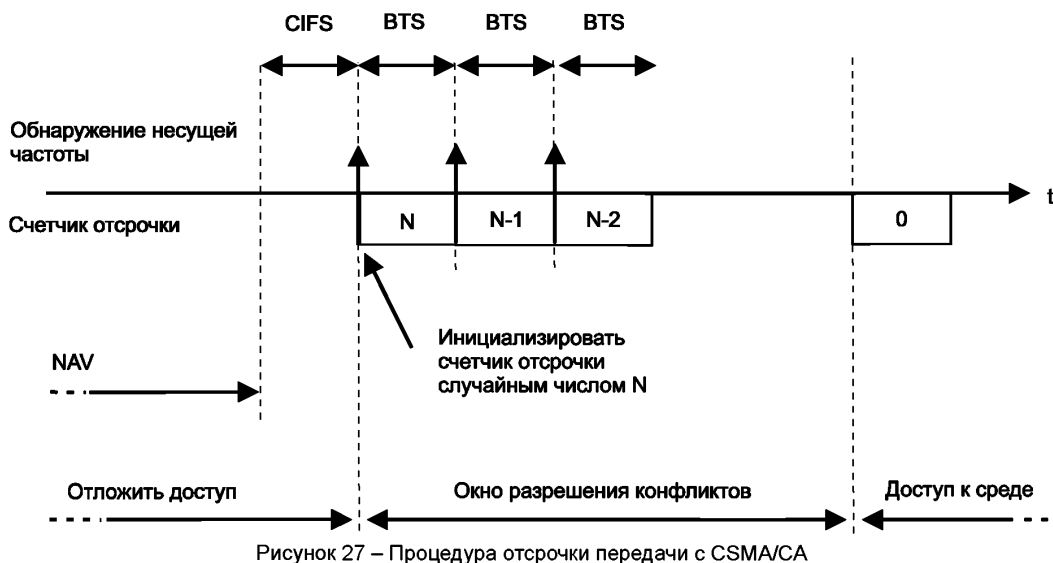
CIFS BTS BTS BTS

Обнаружение несущей частоты

t

Счетчик отсрочки

N N-1 N-2 0

Инициализировать счетчик отсрочки случайным числом N

NAV

Отложить доступ

Окно разрешения конфликтов

Доступ к среде

Рисунок 27 – Процедура отсрочки передачи с CSMA/CA